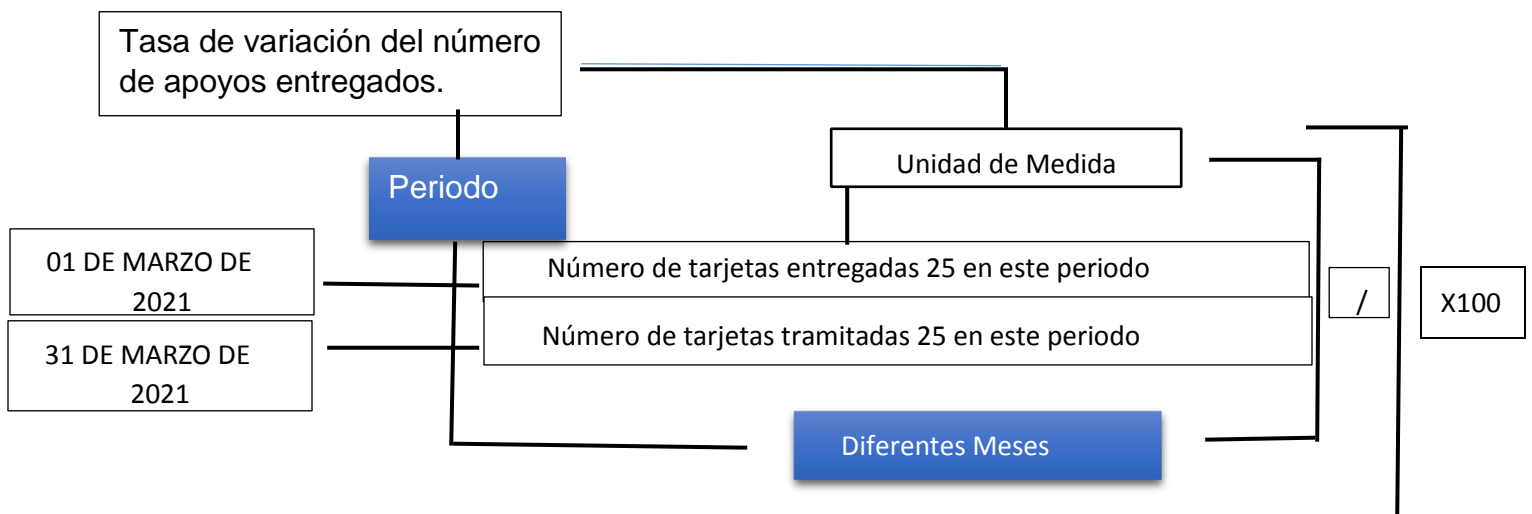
Tasa de variación del número de apoyos entregados.

Unidad de Medida

Periodo

01 DE MARZO DE 2021

Número de tarjetas entregadas 25 en este periodo

/

X100

31 DE MARZO DE 2021

Número de tarjetas tramitadas 25 en este periodo

Diferentes Meses